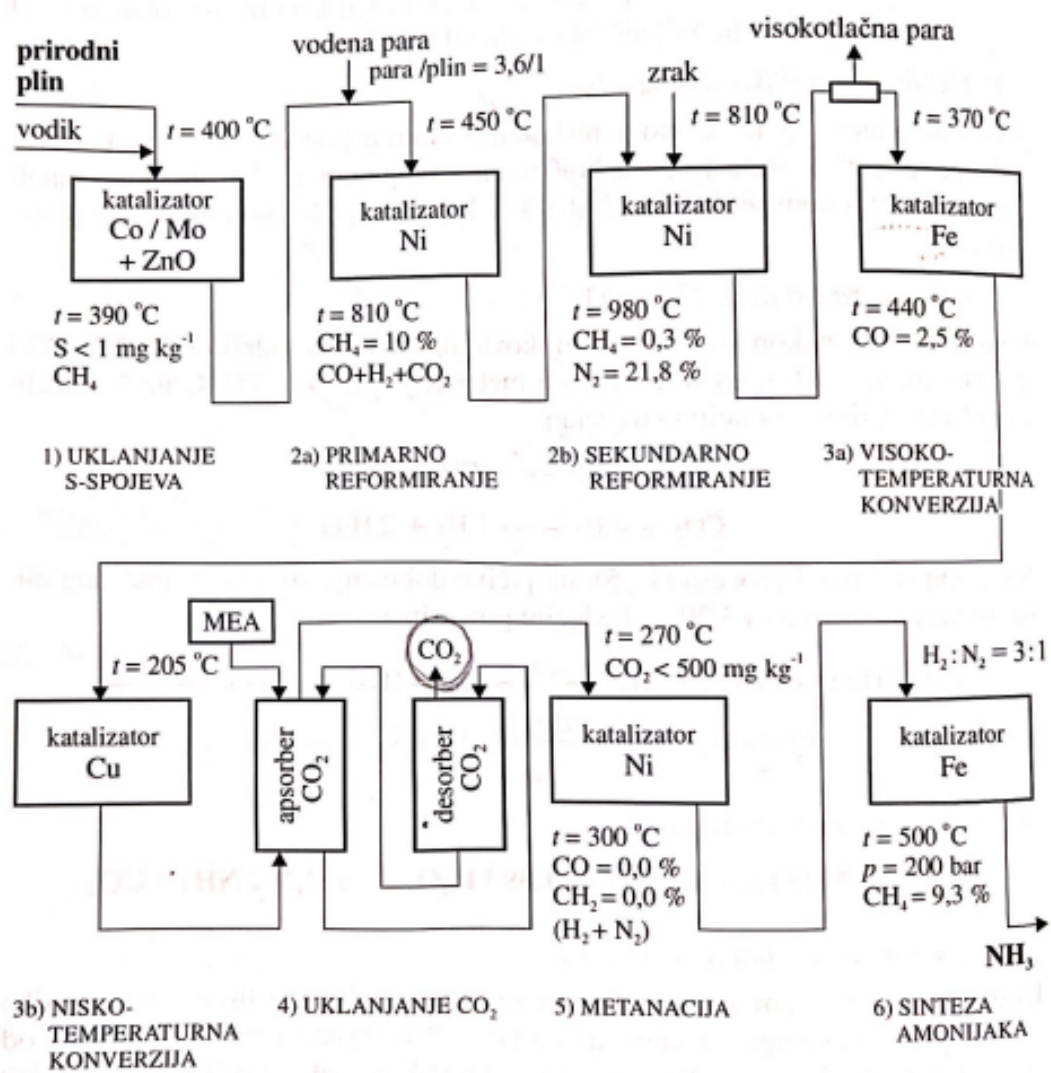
prirodni plin

vodik

$t = 400$ °C

katalizator Co / Mo + ZnO

$t = 390$ °C
S < 1 mg kg$^{-1}$
$CH_4$

vodena para
para /plin = 3,6/1

$t = 450$ °C

katalizator Ni

$t = 810$ °C
$CH_4 = 10$ %
$CO+H_2+CO_2$

zrak

$t = 810$ °C

katalizator Ni

$t = 980$ °C
$CH_4 = 0,3$ %
$N_2 = 21,8$ %

visokotlačna para

$t = 370$ °C

katalizator Fe

$t = 440$ °C
CO = 2,5 %

1) UKLANJANJE S-SPOJEVA

2a) PRIMARNO REFORMIRANJE

2b) SEKUNDARNO REFORMIRANJE

3a) VISOKO-TEMPERATURNA KONVERZIJA

$t = 205$ °C

katalizator Cu

MEA

apsorber $CO_2$

$CO_2$

desorber $CO_2$

$t = 270$ °C
$CO_2 < 500$ mg kg$^{-1}$

katalizator Ni

$t = 300$ °C
CO = 0,0 %
$CH_2 = 0,0$ %
$(H_2 + N_2)$

$H_2 : N_2 = 3:1$

katalizator Fe

$t = 500$ °C
$p = 200$ bar
$CH_4 = 9,3$ %

$NH_3$

3b) NISKO-TEMPERATURNA KONVERZIJA

4) UKLANJANJE $CO_2$

5) METANACIJA

6) SINTEZA AMONIJAKA